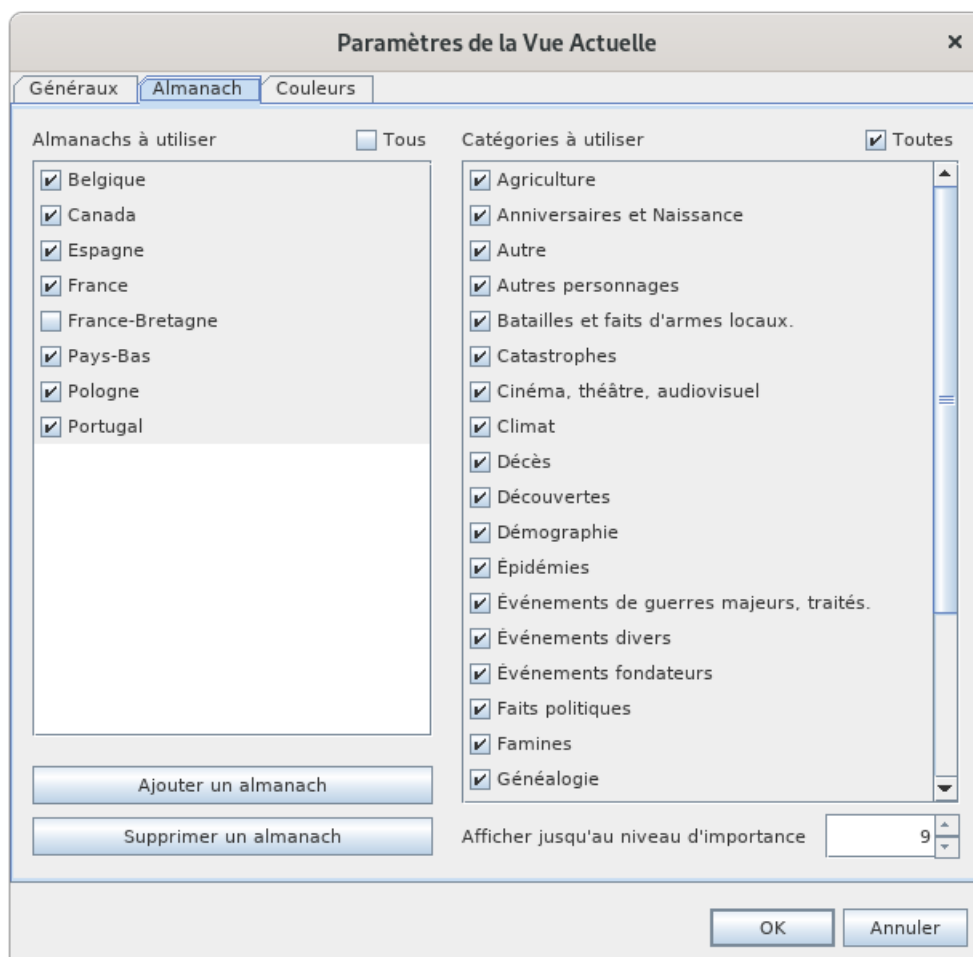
Paramètres de la Vue Actuelle ×

Généraux Almanach Couleurs

Almanachs à utiliser Tous

Belgique
Canada
Espagne
France
France-Bretagne
Pays-Bas
Pologne
Portugal

Ajouter un almanach

Supprimer un almanach

Catégories à utiliser Toutes

Agriculture
Anniversaires et Naissance
Autre
Autres personnages
Batailles et faits d'armes locaux.
Catastrophes
Cinéma, théâtre, audiovisuel
Climat
Décès
Découvertes
Démographie
Épidémies
Événements de guerres majeurs, traités.
Événements divers
Événements fondateurs
Faits politiques
Famines
Généalogie

Afficher jusqu'au niveau d'importance 9

OK Annuler